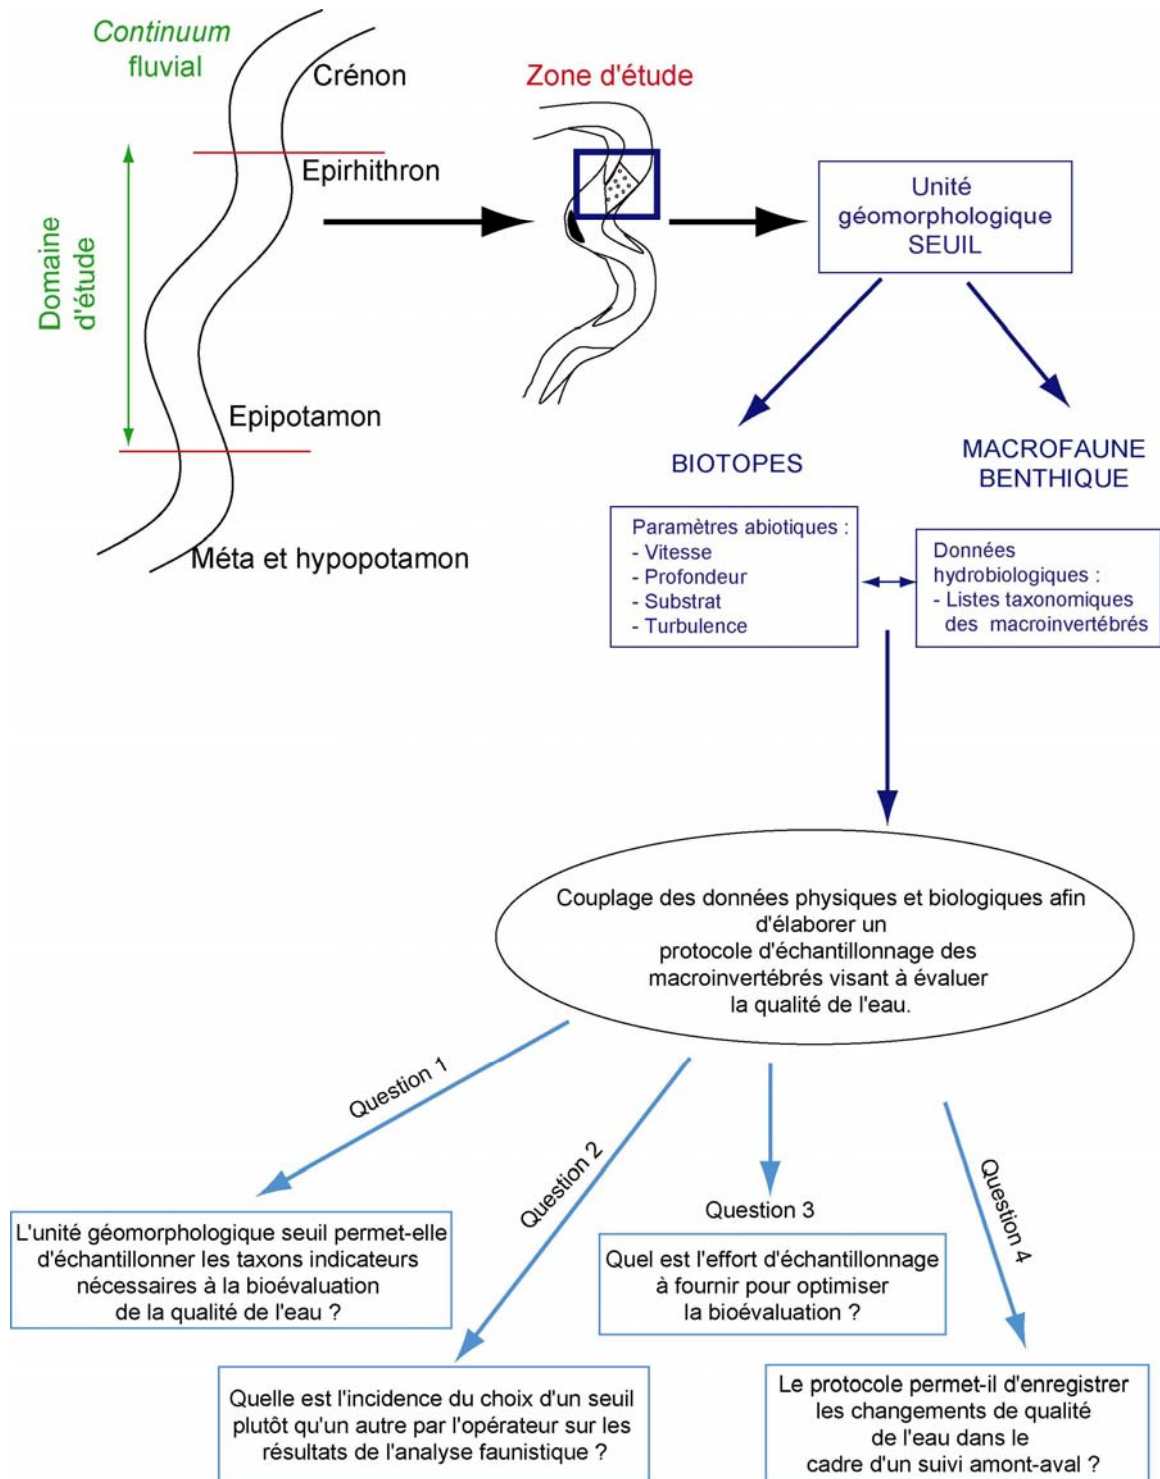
Continuum fluvial

Crénon

Epirhithron

Domaine d'étude

Epipotamon

Méta et hypopotamon

Zone d'étude

Unité géomorphologique SEUIL

BIOTOPES

MACROFAUNE BENTHIQUE

Paramètres abiotiques :
- Vitesse
- Profondeur
- Substrat
- Turbulence

Données hydrobiologiques :
- Listes taxonomiques des macroinvertébrés

Couplage des données physiques et biologiques afin d'élaborer un protocole d'échantillonnage des macroinvertébrés visant à évaluer la qualité de l'eau.

Question 1

Question 2

Question 3

Question 4

L'unité géomorphologique seuil permet-elle d'échantillonner les taxons indicateurs nécessaires à la bioévaluation de la qualité de l'eau ?

Quel est l'effort d'échantillonnage à fournir pour optimiser la bioévaluation ?

Quelle est l'incidence du choix d'un seuil plutôt qu'un autre par l'opérateur sur les résultats de l'analyse faunistique ?

Le protocole permet-il d'enregistrer les changements de qualité de l'eau dans le cadre d'un suivi amont-aval ?